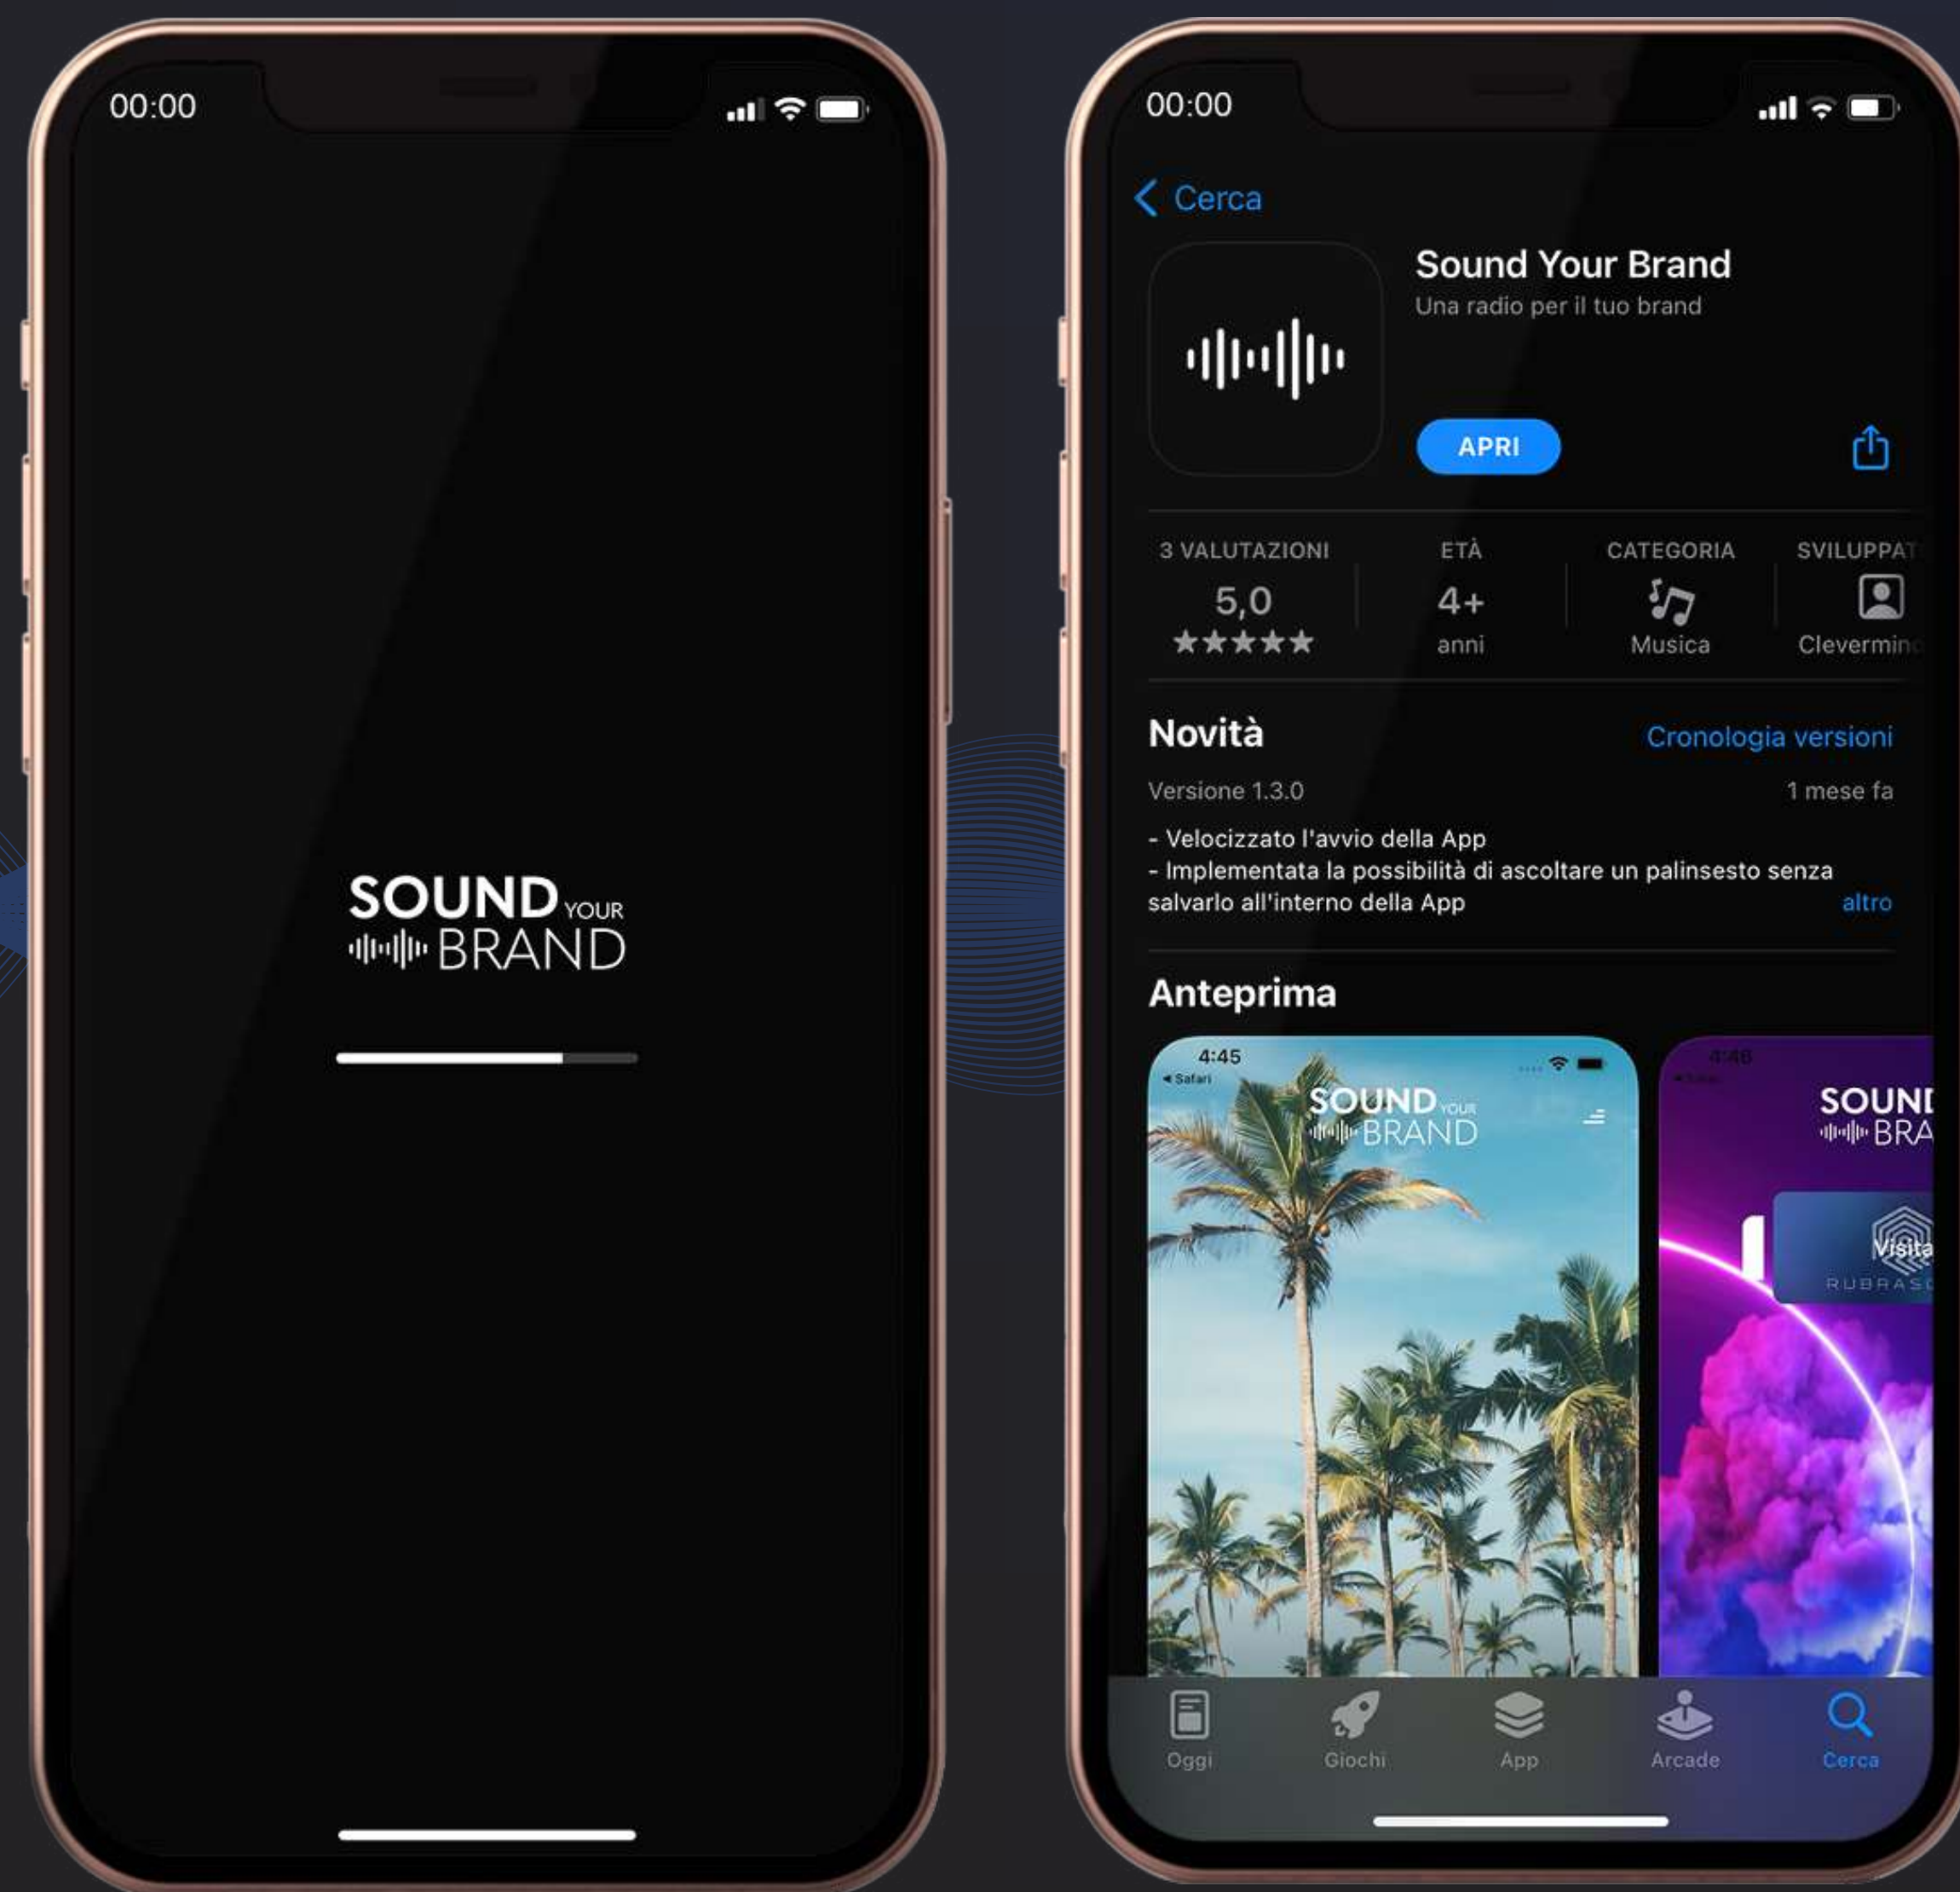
00:00

SOUND YOUR BRAND

00:00

Cerca

Sound Your Brand
Una radio per il tuo brand

APRI

| 3 VALUTAZIONI | ETÀ | CATEGORIA | SVILUPPAT |
|---|---|---|---|
| 5,0 | 4+ | | |
| ★★★★★ | anni | Musica | Clevermin |

Novità
Cronologia versioni

Versione 1.3.0
1 mese fa

- Velocizzato l'avvio della App
- Implementata la possibilità di ascoltare un palinsesto senza salvarlo all'interno della App
altro

Anteprima

4:45
◂ Safari
SOUND YOUR BRAND

4:46
SOUN BRA
Visita
RUBRAS

Oggi
Giochi
App
Arcade
Cerca